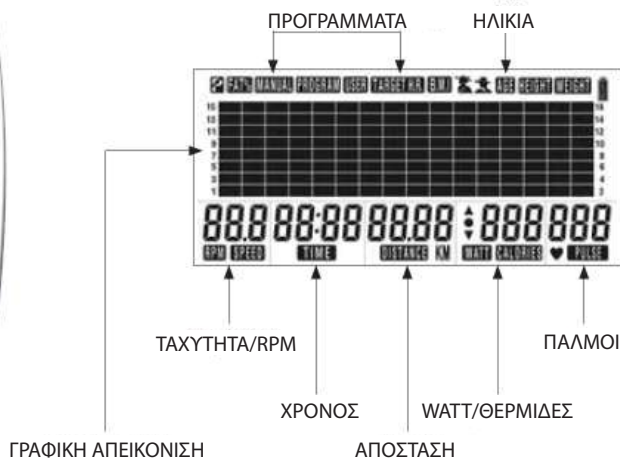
ΠΡΟΓΡΑΜΜΑΤΑ

ΗΛΙΚΙΑ

FAT% MANUAL PROGRAM USER TARGET H.R. B.M.I AGE HEIGHT WEIGHT

15 13 11 9 7 5 3 1

16 14 12 10 8 6 4 2

88.8 88:88 88.88 888 888

RPM SPEED TIME DISTANCE KM WATT CALORIES PULSE

ΤΑΧΥΤΗΤΑ/RPM

ΠΑΛΜΟΙ

ΧΡΟΝΟΣ

WATT/ΘΕΡΜΙΔΕΣ

ΓΡΑΦΙΚΗ ΑΠΕΙΚΟΝΙΣΗ

ΑΠΟΣΤΑΣΗ